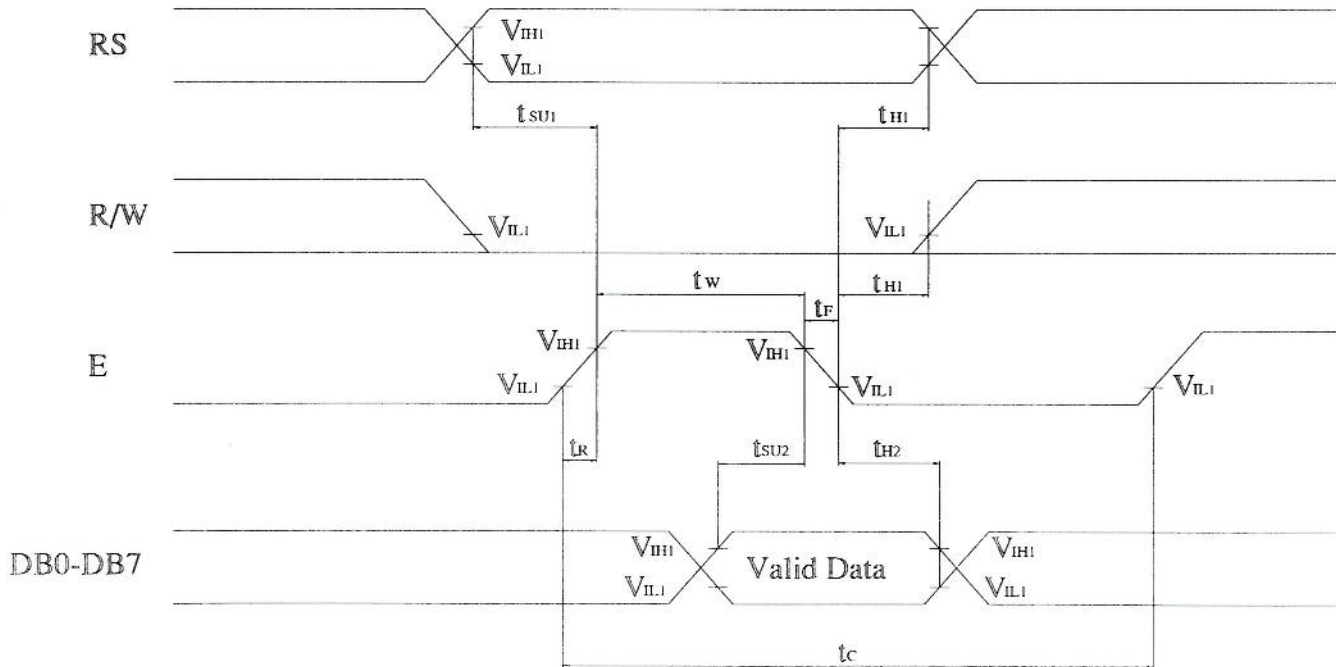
RS

$V_{IH1}$
$V_{IL1}$

$t_{SU1}$

$t_{H1}$

R/W

$V_{IL1}$

$V_{IL1}$

$t_W$

$t_{H1}$

$t_F$

E

$V_{IH1}$
$V_{IL1}$

$V_{IH1}$
$V_{IL1}$

$V_{IL1}$

$t_R$

$t_{SU2}$

$t_{H2}$

DB0-DB7

$V_{IH1}$
$V_{IL1}$

Valid Data

$V_{IH1}$
$V_{IL1}$

$t_C$